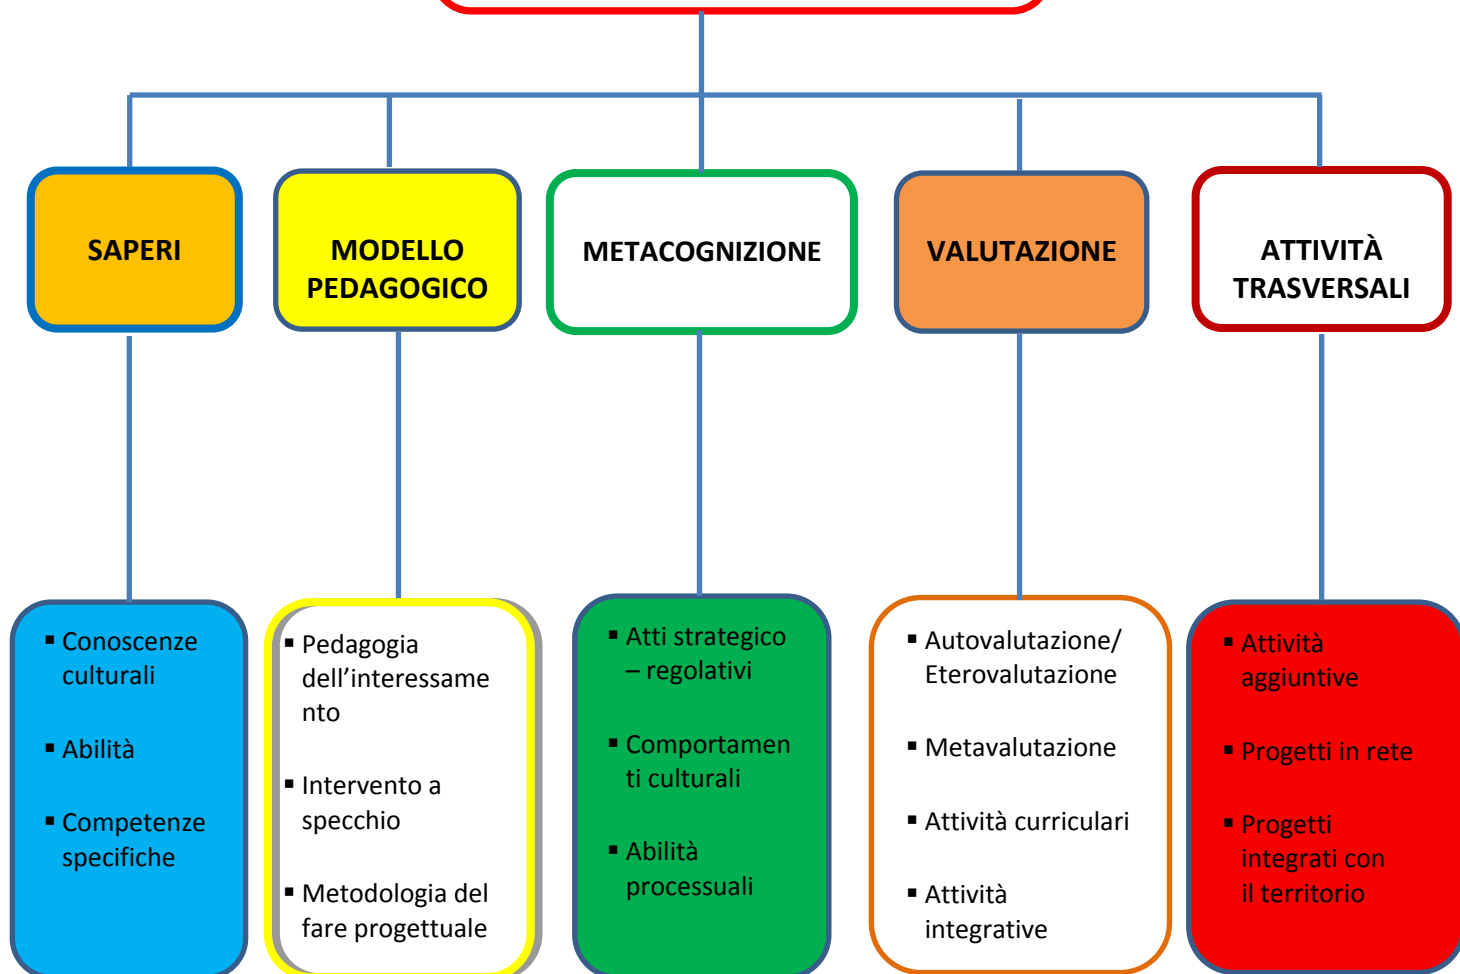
SAPERI

MODELLO PEDAGOGICO

METACOGNIZIONE

VALUTAZIONE

ATTIVITÀ TRASVERSALI

- Conoscenze culturali
- Abilità
- Competenze specifiche

- Pedagogia dell'interessamento
- Intervento a specchio
- Metodologia del fare progettuale

- Atti strategico – regolativi
- Comportamenti culturali
- Abilità processuali

- Autovalutazione/ Eterovalutazione
- Metavalutazione
- Attività curriculari
- Attività integrative

- Attività aggiuntive
- Progetti in rete
- Progetti integrati con il territorio